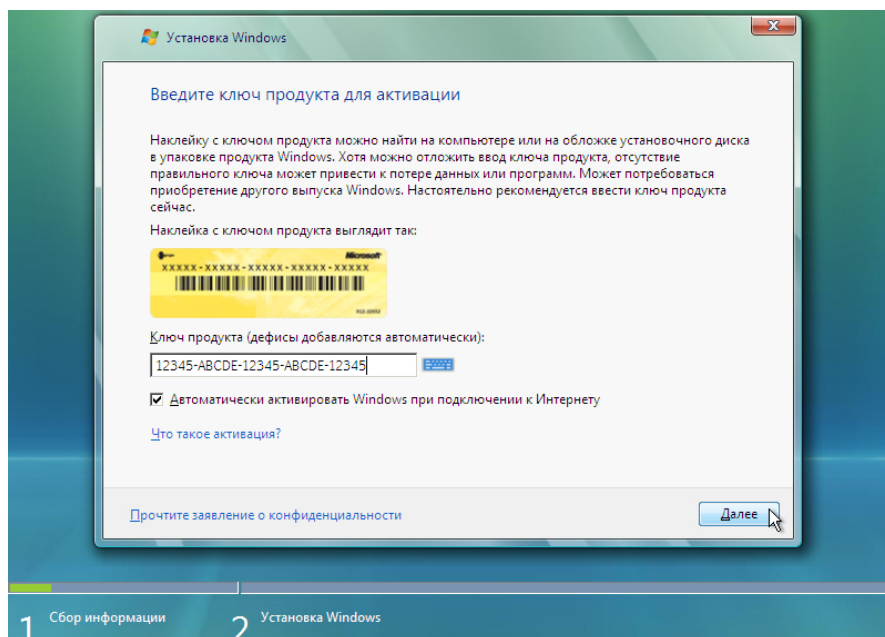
Установка Windows

Введите ключ продукта для активации

Наклейку с ключом продукта можно найти на компьютере или на обложке установочного диска в упаковке продукта Windows. Хотя можно отложить ввод ключа продукта, отсутствие правильного ключа может привести к потере данных или программ. Может потребоваться приобретение другого выпуска Windows. Настоятельно рекомендуется ввести ключ продукта сейчас.

Наклейка с ключом продукта выглядит так:

Microsoft
XXXXX-XXXXX-XXXXX-XXXXX-XXXXX

Ключ продукта (дефисы добавляются автоматически):

12345-ABCDE-12345-ABCDE-12345

Автоматически активировать Windows при подключении к Интернету

Что такое активация?

Прочтите заявление о конфиденциальности

Далее

1 Сбор информации

2 Установка Windows